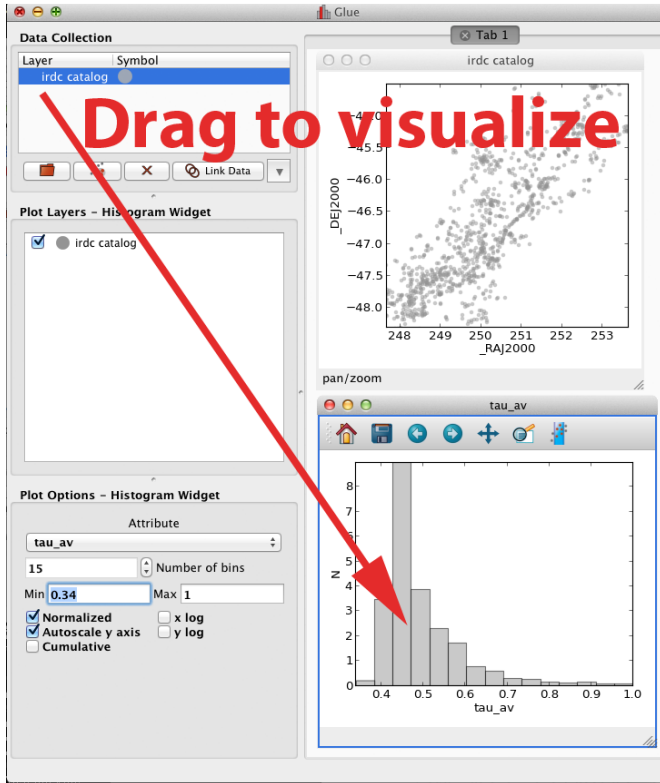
Glue

Data Collection

| Layer | Symbol |
|---|---|
| irdc catalog | |

Link Data

Plot Layers - Histogram Widget

irdc catalog

Plot Options - Histogram Widget

Attribute

tau_av

15 Number of bins

Min 0.34 Max 1

Normalized
Autoscale y axis
Cumulative
x log
y log

Tab 1

irdc catalog

Drag to visualize

-45.5
-46.0
-46.5
-47.0
-47.5
-48.0
_DEJ2000
248 249 250 251 252 253
_RAJ2000

pan/zoom

tau_av

0
1
2
3
4
5
6
7
8
N
0.4 0.5 0.6 0.7 0.8 0.9 1.0
tau_av